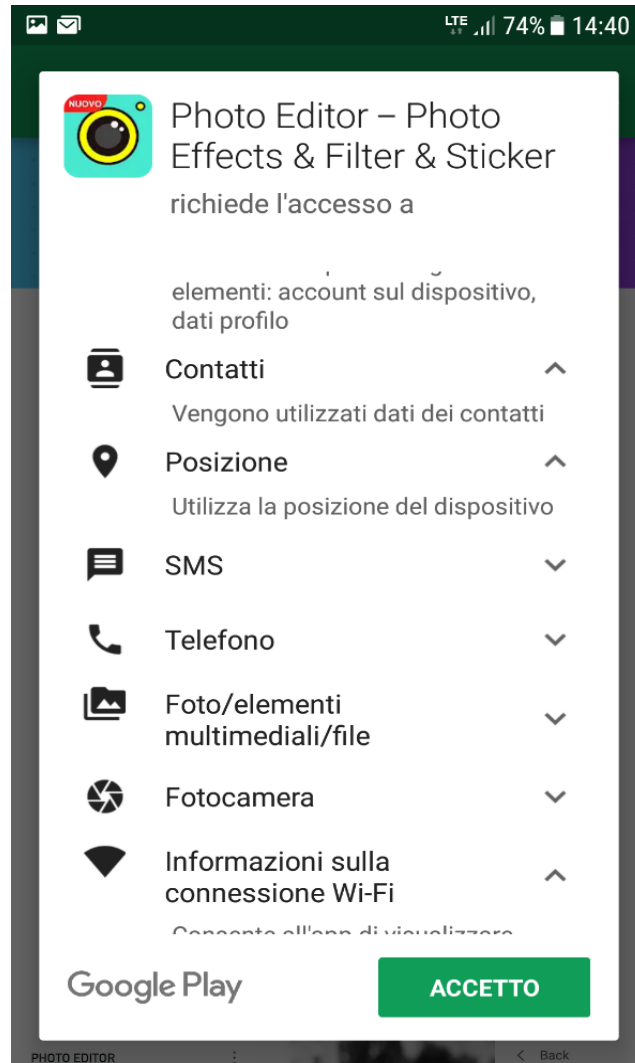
LTE 74% 14:40

NUOVO

Photo Editor – Photo Effects & Filter & Sticker

richiede l'accesso a

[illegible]
elementi: account sul dispositivo, dati profilo

Contatti

Vengono utilizzati dati dei contatti

Posizione

Utilizza la posizione del dispositivo

SMS

Telefono

Foto/elementi multimediali/file

Fotocamera

Informazioni sulla connessione Wi-Fi

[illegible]

Google Play

ACCETTO

PHOTO EDITOR

Back